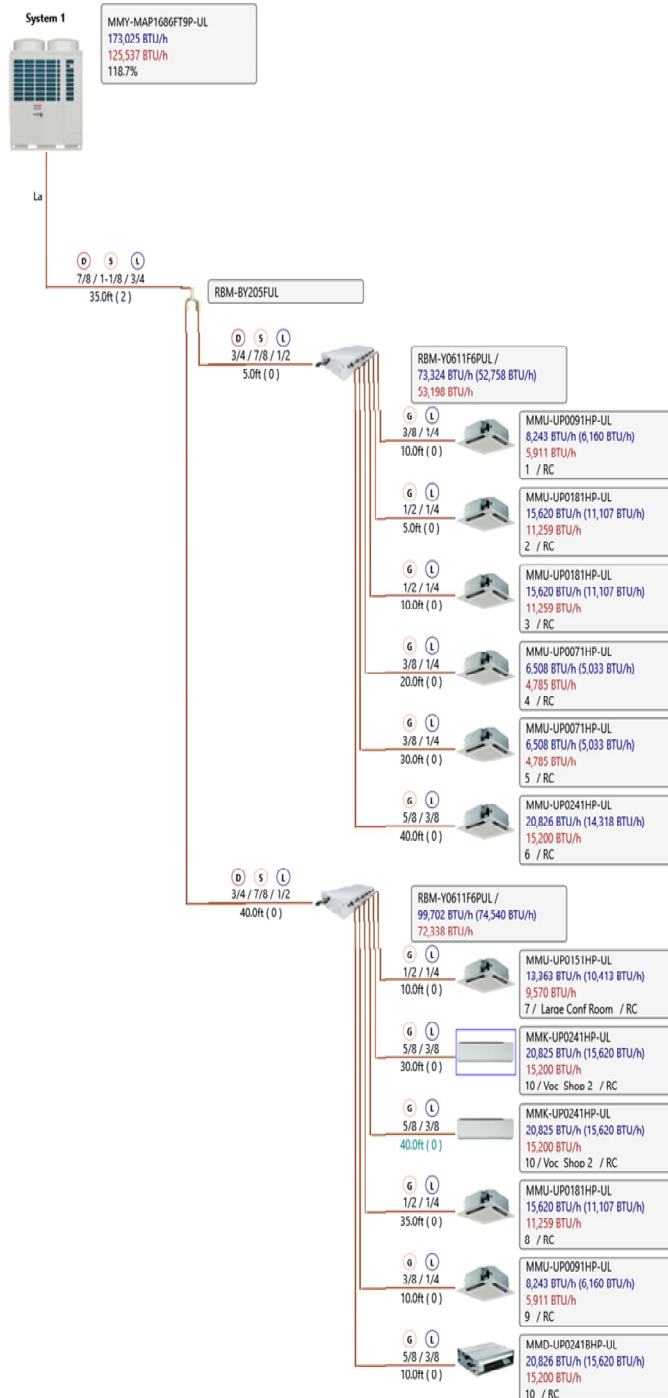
System 1

MMY-MAP1686FT9P-UL
173,025 BTU/h
125,537 BTU/h
118.7%

La

D S L
7/8 / 1-1/8 / 3/4
35.0ft ( 2 )

RBM-BY205FUL

D S L
3/4 / 7/8 / 1/2
5.0ft ( 0 )

RBM-Y0611F6PUL /
73,324 BTU/h (52,758 BTU/h)
53,198 BTU/h

G L
3/8 / 1/4
10.0ft ( 0 )

MMU-UP0091HP-UL
8,243 BTU/h (6,160 BTU/h)
5,911 BTU/h
1 / RC

G L
1/2 / 1/4
5.0ft ( 0 )

MMU-UP0181HP-UL
15,620 BTU/h (11,107 BTU/h)
11,259 BTU/h
2 / RC

G L
1/2 / 1/4
10.0ft ( 0 )

MMU-UP0181HP-UL
15,620 BTU/h (11,107 BTU/h)
11,259 BTU/h
3 / RC

G L
3/8 / 1/4
20.0ft ( 0 )

MMU-UP0071HP-UL
6,508 BTU/h (5,033 BTU/h)
4,785 BTU/h
4 / RC

G L
3/8 / 1/4
30.0ft ( 0 )

MMU-UP0071HP-UL
6,508 BTU/h (5,033 BTU/h)
4,785 BTU/h
5 / RC

G L
5/8 / 3/8
40.0ft ( 0 )

MMU-UP0241HP-UL
20,826 BTU/h (14,318 BTU/h)
15,200 BTU/h
6 / RC

D S L
3/4 / 7/8 / 1/2
40.0ft ( 0 )

RBM-Y0611F6PUL /
99,702 BTU/h (74,540 BTU/h)
72,338 BTU/h

G L
1/2 / 1/4
10.0ft ( 0 )

MMU-UP0151HP-UL
13,363 BTU/h (10,413 BTU/h)
9,570 BTU/h
7 / Large Conf Room / RC

G L
5/8 / 3/8
30.0ft ( 0 )

MMK-UP0241HP-UL
20,825 BTU/h (15,620 BTU/h)
15,200 BTU/h
10 / Voc Shop 2 / RC

G L
5/8 / 3/8
40.0ft ( 0 )

MMK-UP0241HP-UL
20,825 BTU/h (15,620 BTU/h)
15,200 BTU/h
10 / Voc Shop 2 / RC

G L
1/2 / 1/4
35.0ft ( 0 )

MMU-UP0181HP-UL
15,620 BTU/h (11,107 BTU/h)
11,259 BTU/h
8 / RC

G L
3/8 / 1/4
10.0ft ( 0 )

MMU-UP0091HP-UL
8,243 BTU/h (6,160 BTU/h)
5,911 BTU/h
9 / RC

G L
5/8 / 3/8
10.0ft ( 0 )

MMD-UP0241BHP-UL
20,826 BTU/h (15,620 BTU/h)
15,200 BTU/h
10 / RC